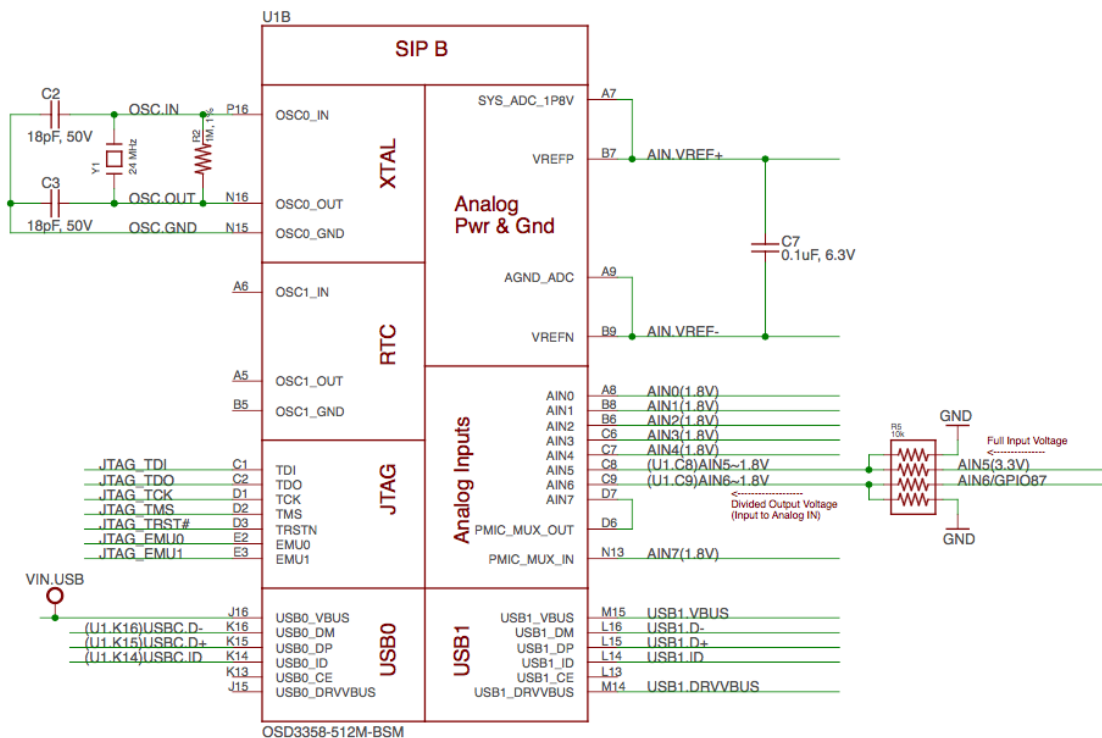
U1B

SIP B

C2
18pF, 50V
OSC.IN
P16
OSC0_IN
Y1
24 MHz
R2
1M, 1%
XTAL
C3
18pF, 50V
OSC.OUT
N16
OSC0_OUT
OSC.GND
N15
OSC0_GND

SYS_ADC_1P8V
A7
VREFP
B7
AIN.VREF+
Analog
Pwr & Gnd
C7
0.1uF, 6.3V
AGND_ADC
A9
VREFN
B9
AIN.VREF-

A6
OSC1_IN
RTC
A5
OSC1_OUT
B5
OSC1_GND

Analog Inputs
AIN0
A8
AIN0(1.8V)
AIN1
B8
AIN1(1.8V)
AIN2
B6
AIN2(1.8V)
AIN3
C6
AIN3(1.8V)
AIN4
C7
AIN4(1.8V)
AIN5
C8
(U1.C8)AIN5~1.8V
AIN6
C9
(U1.C9)AIN6~1.8V
AIN7
D7
PMIC_MUX_OUT
D6
PMIC_MUX_IN
N13
AIN7(1.8V)

R5
10k
GND
Full Input Voltage
AIN5(3.3V)
AIN6/GPIO87
Divided Output Voltage
(Input to Analog IN)
GND

JTAG_TDI
C1
TDI
JTAG_TDO
C2
TDO
JTAG_TCK
D1
TCK
JTAG_TMS
D2
TMS
JTAG_TRST#
D3
TRSTN
JTAG_EMU0
E2
EMU0
JTAG_EMU1
E3
EMU1
JTAG

VIN.USB
J16
USB0_VBUS
(U1.K16)USBC.D-
K16
USB0_DM
(U1.K15)USBC.D+
K15
USB0_DP
(U1.K14)USBC.ID
K14
USB0_ID
K13
USB0_CE
J15
USB0_DRVVBUS
USB0

USB1
USB1_VBUS
M15
USB1.VBUS
USB1_DM
L16
USB1.D-
USB1_DP
L15
USB1.D+
USB1_ID
L14
USB1.ID
USB1_CE
L13
USB1_DRVVBUS
M14
USB1.DRVVBUS

OSD3358-512M-BSM